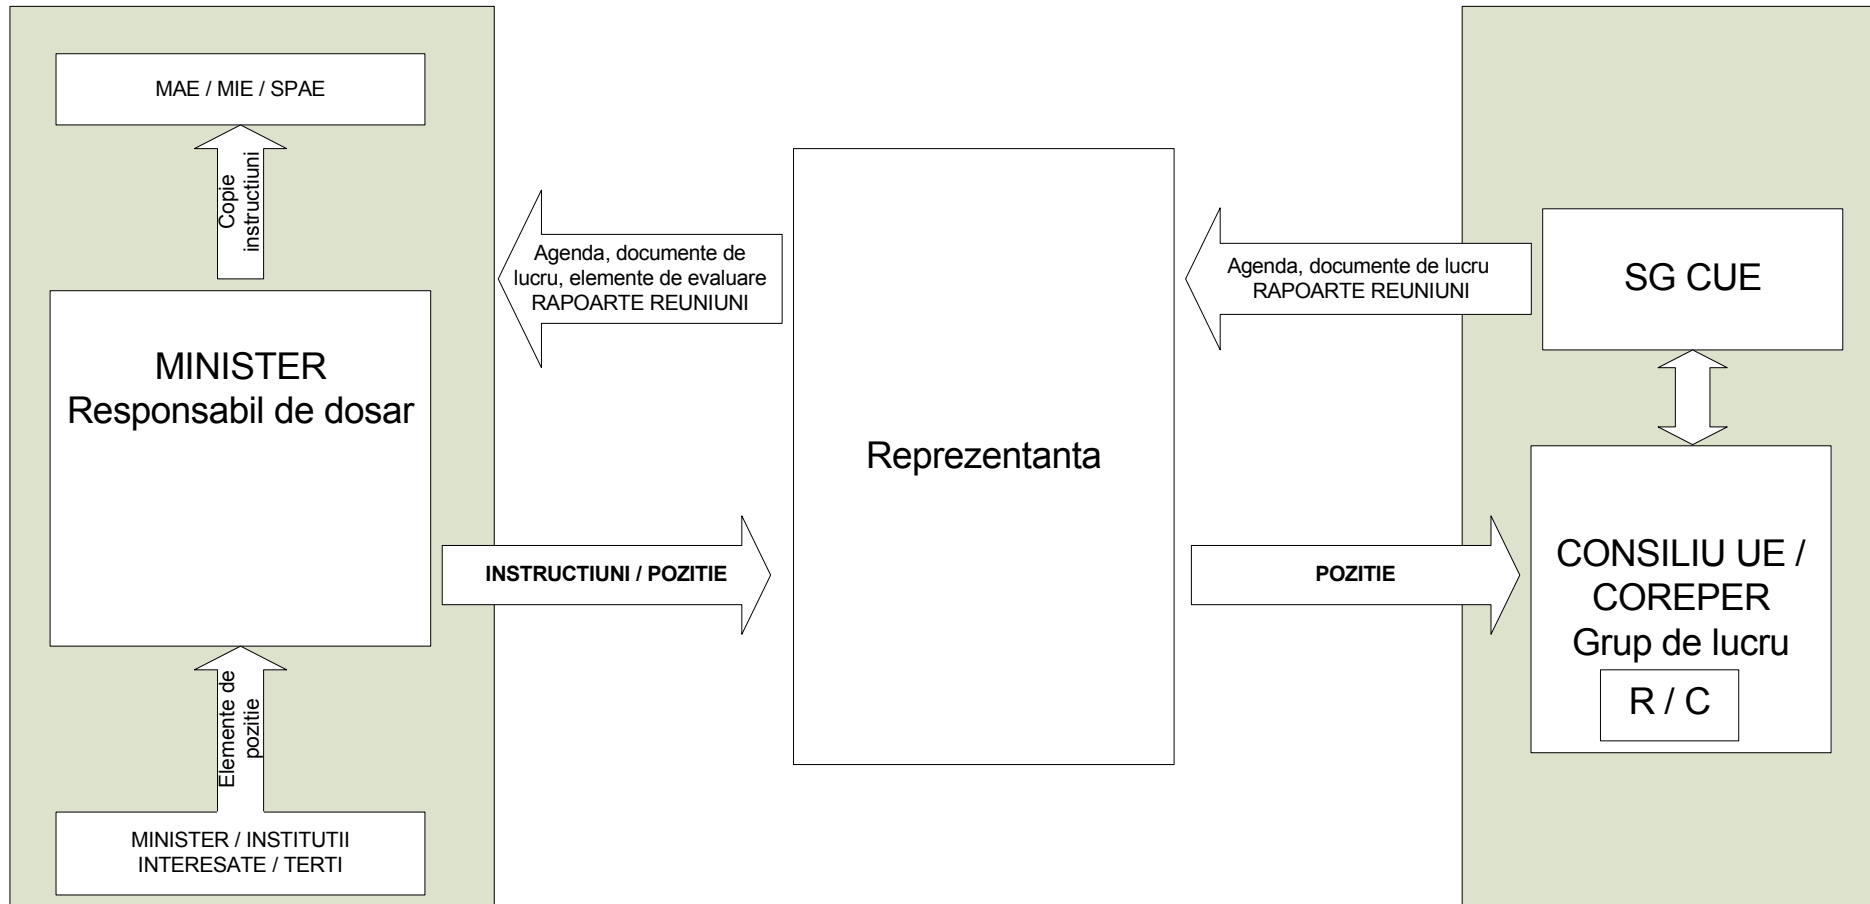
MAE / MIE / SPAE

Copie instructiuni

MINISTER
Responsabil de dosar

Elemente de pozitie

MINISTER / INSTITUTII INTERESATE / TERTI

Agenda, documente de lucru, elemente de evaluare
RAPOARTE REUNIUNI

INSTRUCTIUNI / POZITIE

Reprezentanta

Agenda, documente de lucru
RAPOARTE REUNIUNI

POZITIE

SG CUE

CONSILIU UE / COREPER
Grup de lucru

R / C